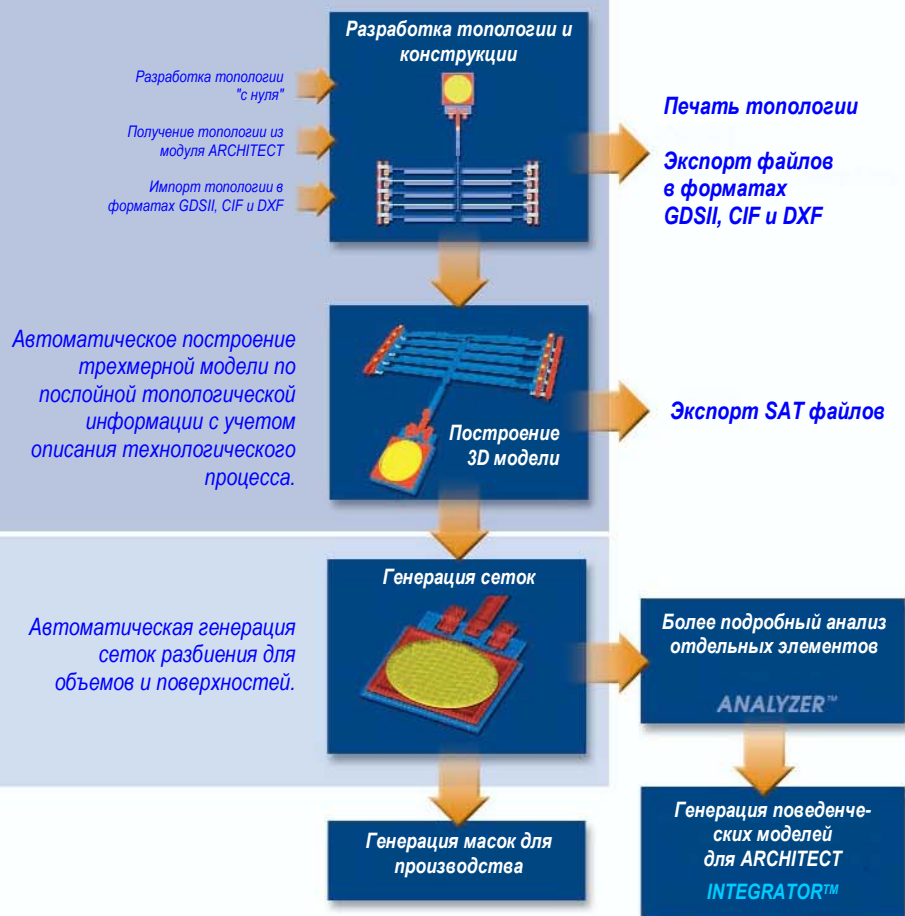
Разработка топологии и конструкции

Разработка топологии "с нуля"

Получение топологии из модуля ARCHITECT

Импорт топологии в форматах GDSII, CIF и DXF

Печать топологии

Экспорт файлов в форматах GDSII, CIF и DXF

Автоматическое построение трехмерной модели по послойной топологической информации с учетом описания технологического процесса.

Построение 3D модели

Экспорт SAT файлов

Генерация сеток

Автоматическая генерация сеток разбиения для объемов и поверхностей.

Более подробный анализ отдельных элементов

ANALYZER™

Генерация поведенческих моделей для ARCHITECT

INTEGRATOR™

Генерация масок для производства